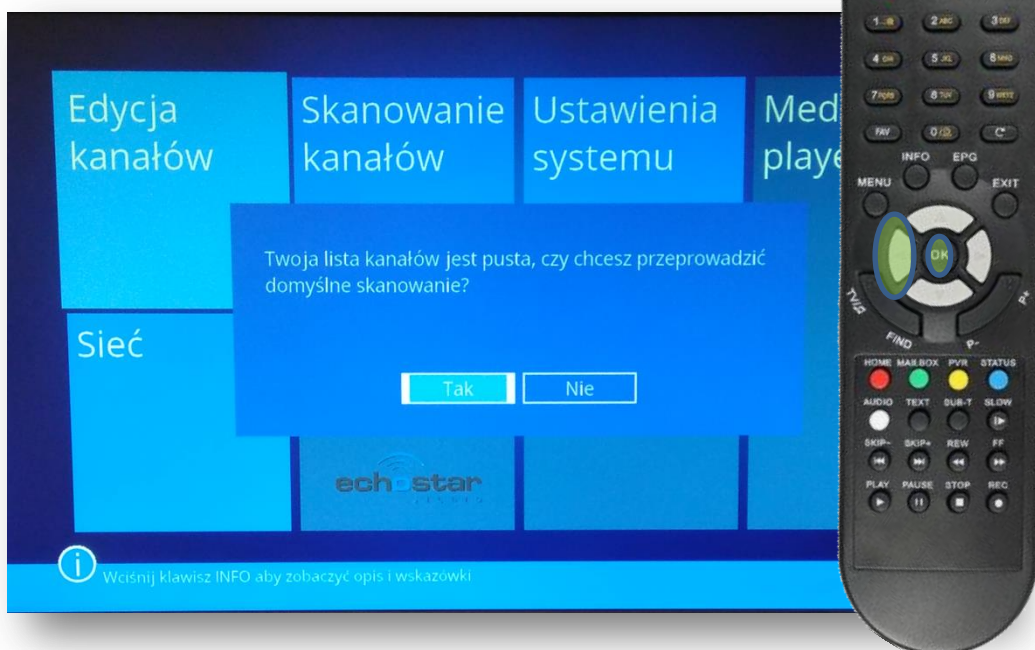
Edycja kanałów

Skanowanie kanałów

Ustawienia systemu

Med playe

Sieć

Twoja lista kanałów jest pusta, czy chcesz przeprowadzić domyślne skanowanie?

Tak

Nie

echostar

Wciśnij klawisz INFO aby zobaczyć opis i wskazówki

1 2ABC 3DEF
4GHI 5JKL 6MNO
7PQRS 8TUV 9WXYZ
FAV 0 C
INFO EPG
MENU EXIT
OK
TV/R P+
FIND P-
HOME MAILBOX PVR STATUS
AUDIO TEXT SUB-T SLOW
SKIP- SKIP+ REW FF
PLAY PAUSE STOP REC